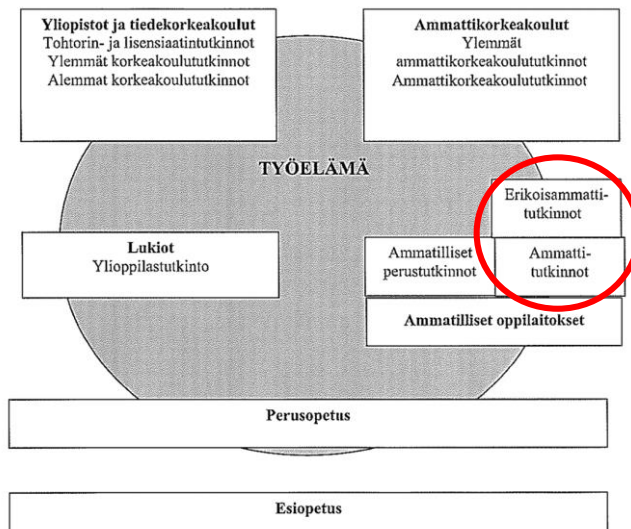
Yliopistot ja tiedekorkeakoulut
Tohtorin- ja lisensiaatintutkinnot
Ylemmät korkeakoulututkinnot
Alemmat korkeakoulututkinnot

Ammattikorkeakoulut
Ylemmät ammattikorkeakoulututkinnot
Ammattikorkeakoulututkinnot

TYÖELÄMÄ

Erikoisammattitutkinnot

Lukiot
Ylioppilastutkinto

Ammatilliset perustutkinnot

Ammattitutkinnot

Ammatilliset oppilaitokset

Perusopetus

Esiopetus